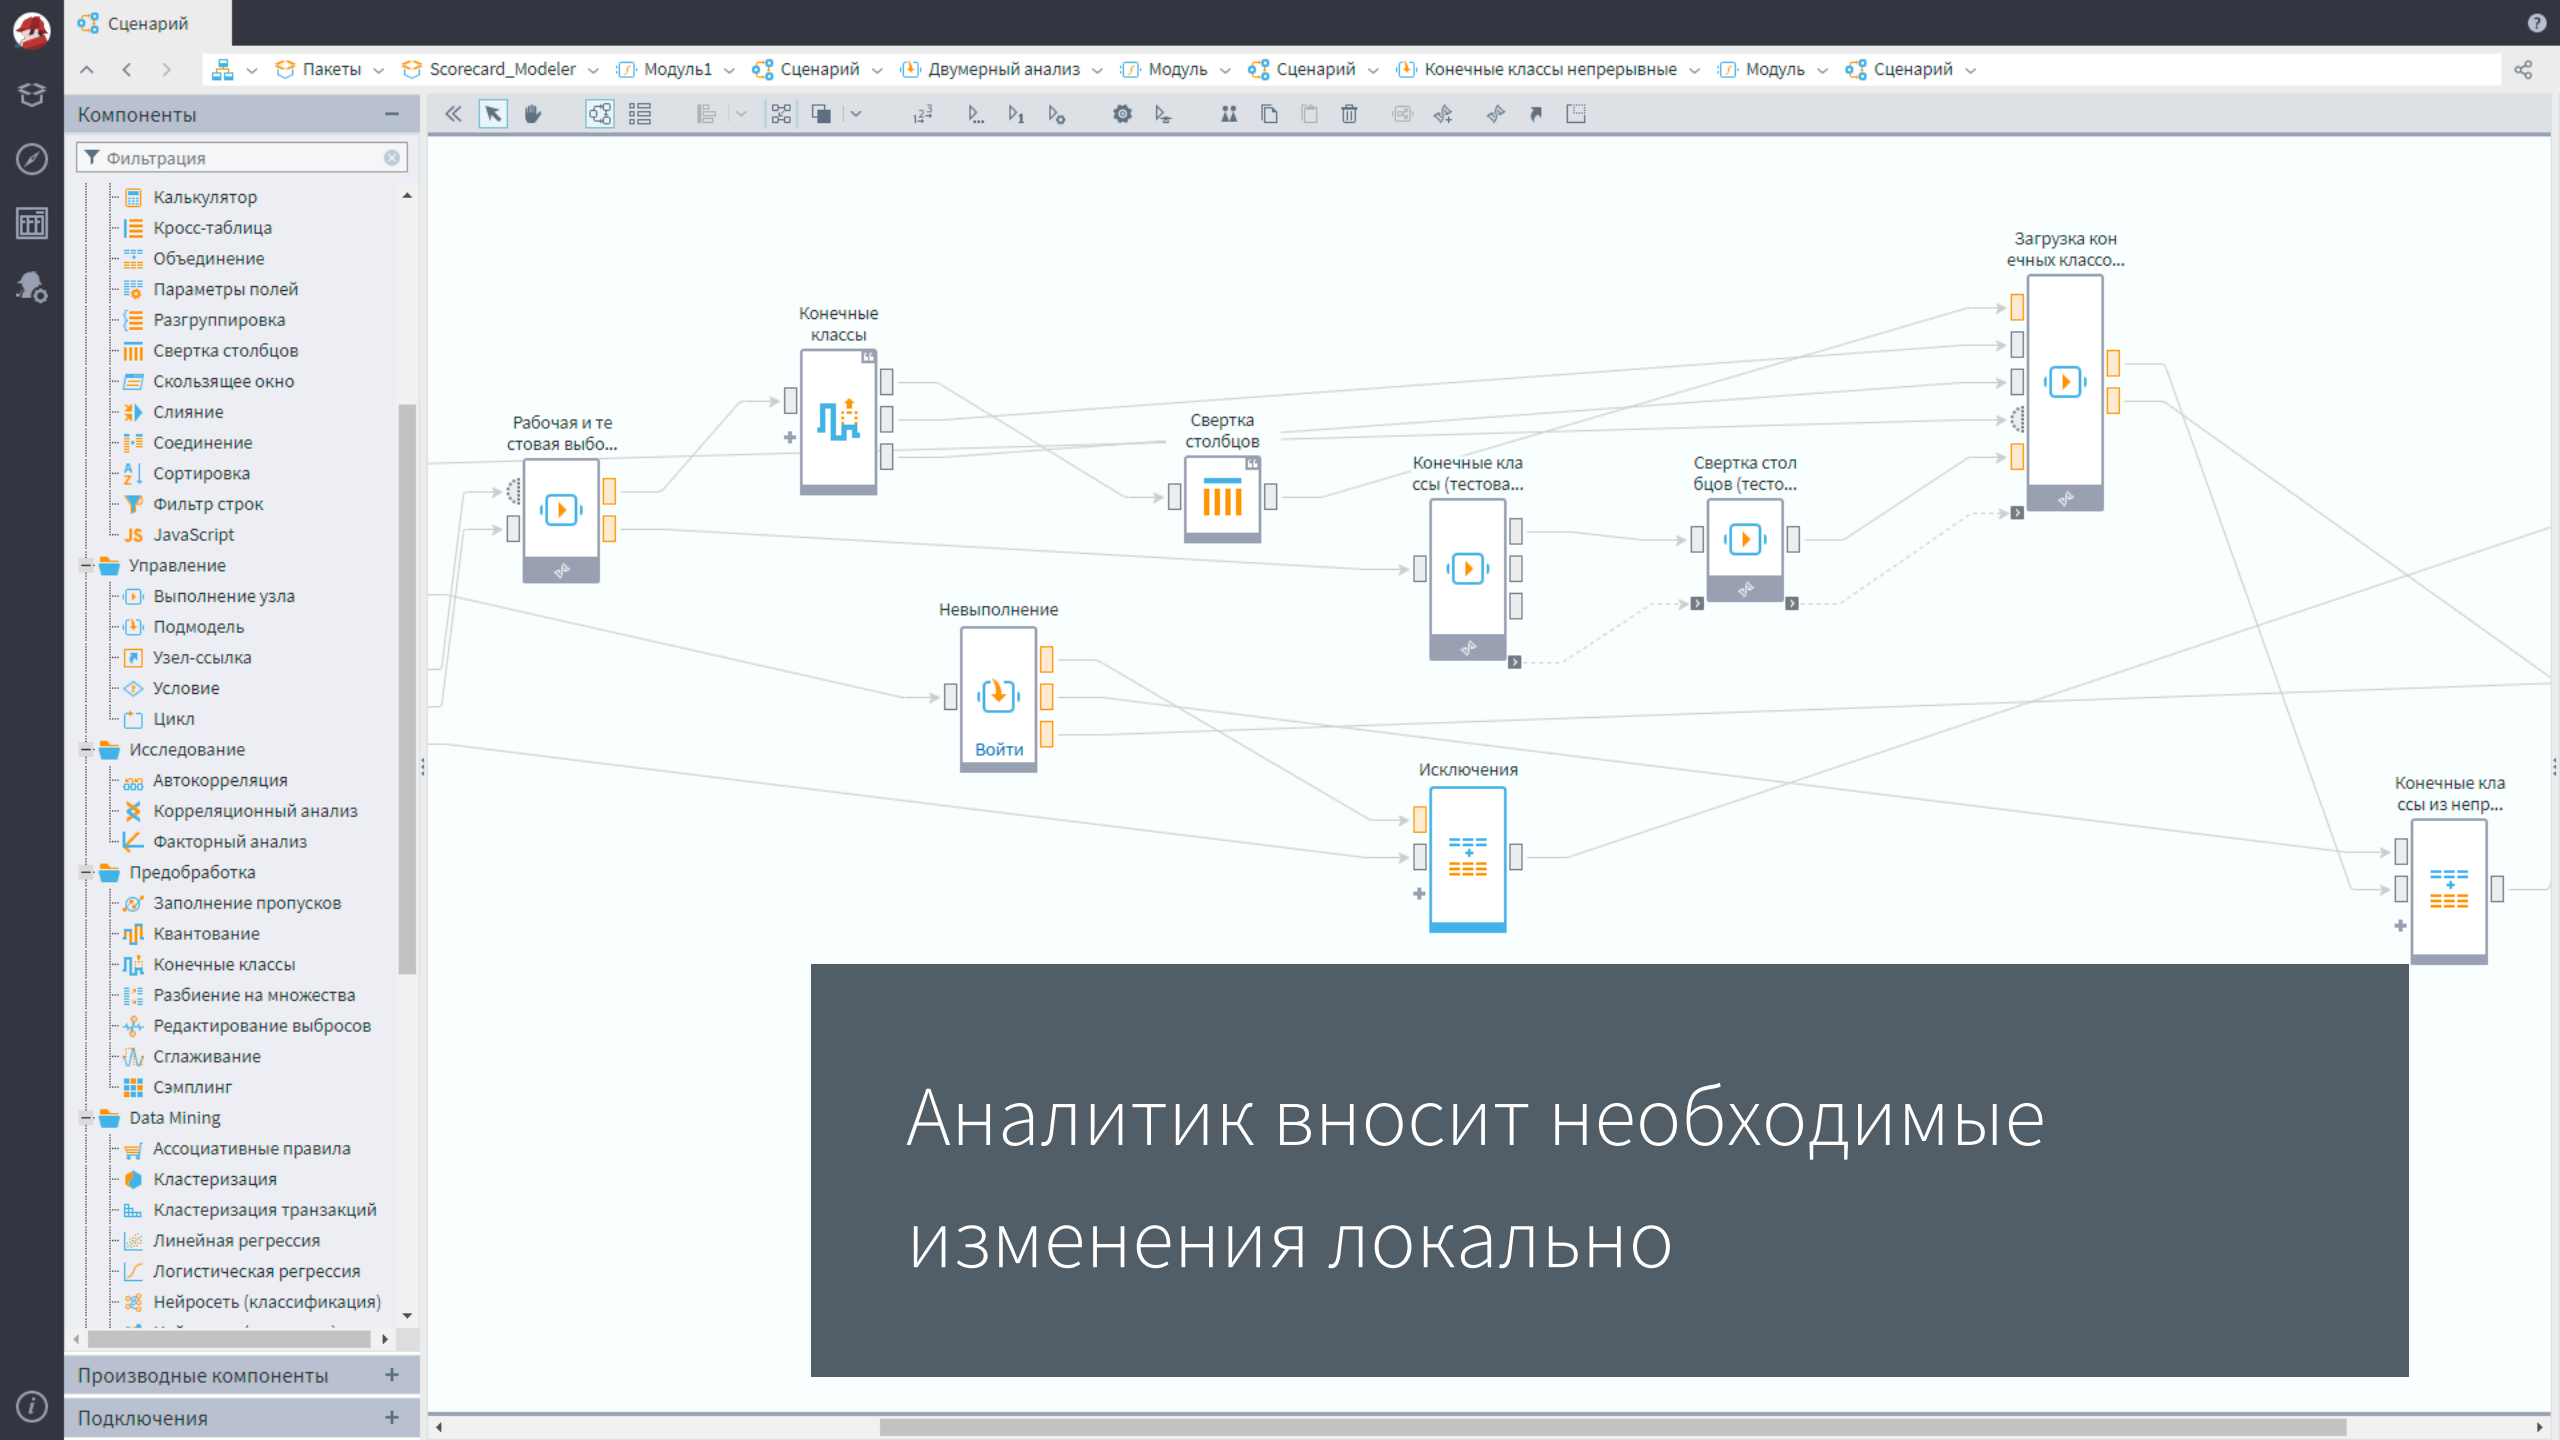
Сценарий

Пакеты Scorecard_Modeler Модуль1 Сценарий Двумерный анализ Модуль Сценарий Конечные классы непрерывные Модуль Сценарий

Компоненты

Фильтрация

Калькулятор
Кросс-таблица
Объединение
Параметры полей
Разгруппировка
Свертка столбцов
Скользящее окно
Слияние
Соединение
Сортировка
Фильтр строк
JavaScript
Управление
Выполнение узла
Подмодель
Узел-ссылка
Условие
Цикл
Исследование
Автокорреляция
Корреляционный анализ
Факторный анализ
Предобработка
Заполнение пропусков
Квантование
Конечные классы
Разбиение на множества
Редактирование выбросов
Сглаживание
Сэмплинг
Data Mining
Ассоциативные правила
Кластеризация
Кластеризация транзакций
Линейная регрессия
Логистическая регрессия
Нейросеть (классификация)

Производные компоненты

Подключения

Конечные классы

Рабочая и тестовая выбо...

Свертка столбцов

Конечные классы (тестова...

Свертка столбцов (тесто...

Загрузка конечных классо...

Невыполнение

Войти

Исключения

Конечные классы из непр...

Аналитик вносит необходимые изменения локально